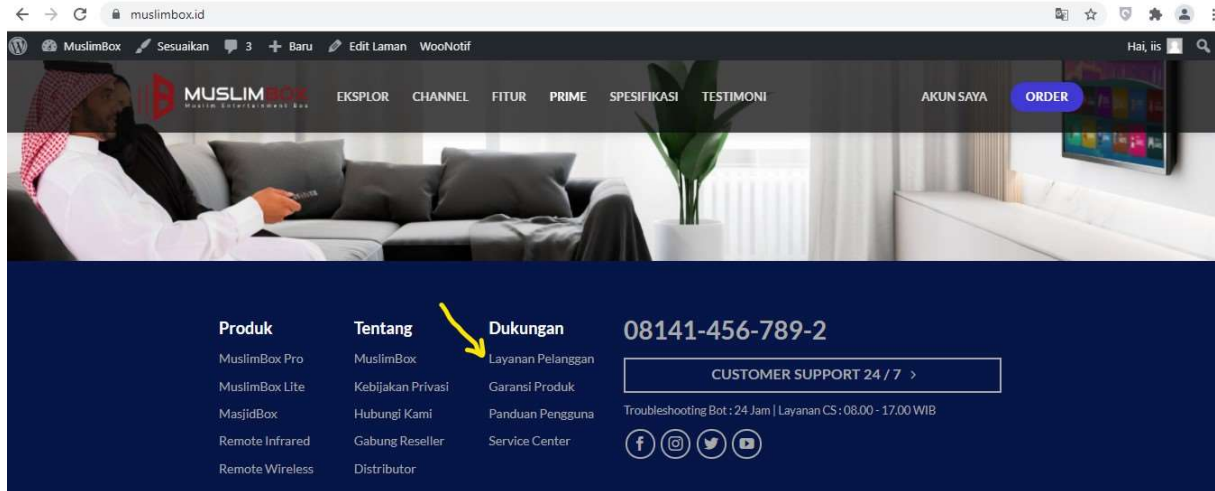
muslimbox.id

MuslimBox Sesuaikan 3 Baru Edit Laman WooNotif Hai, iis

MUSLIMBOX
Muslim Entertainment Box

EKSPLOR CHANNEL FITUR PRIME SPESIFIKASI TESTIMONI AKUN SAYA ORDER

Produk
MuslimBox Pro
MuslimBox Lite
MasjidBox
Remote Infrared
Remote Wireless

Tentang
MuslimBox
Kebijakan Privasi
Hubungi Kami
Gabung Reseller
Distributor

Dukungan
Layanan Pelanggan
Garansi Produk
Panduan Pengguna
Service Center

08141-456-789-2

CUSTOMER SUPPORT 24 / 7 >

Troubleshooting Bot : 24 Jam | Layanan CS : 08.00 - 17.00 WIB